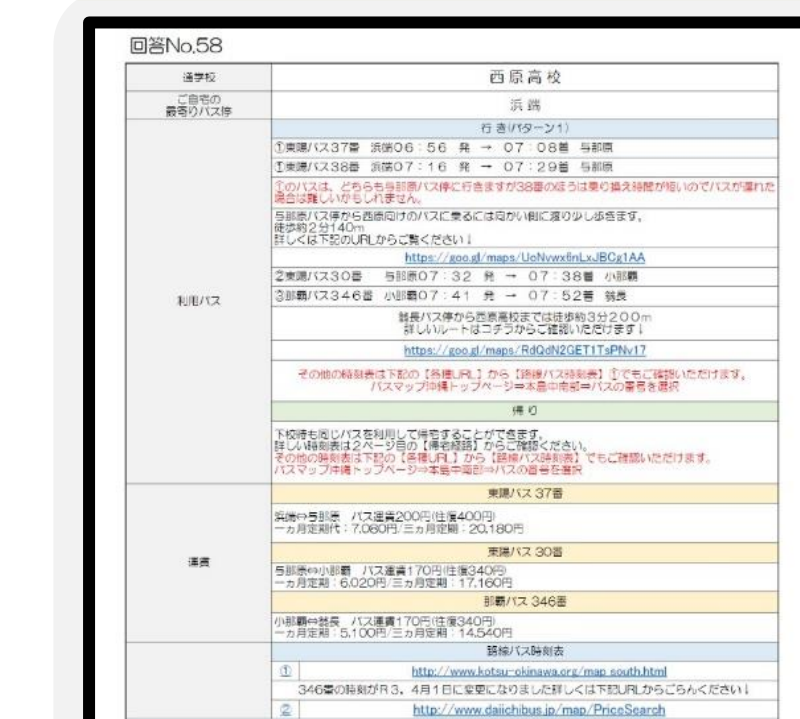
回答No.58

| 通学校 | 西原高校 |
|---|---|
| ご自宅の最寄りバス停 | 浜端 |
| 利用バス | 行き(パターン1) |
| | ①東陽バス37番　浜端06：56　発 → 07：08着　与那原 |
| | ①東陽バス38番　浜端07：16　発 → 07：29着　与那原 |
| | ①のバスは、どちらも与那原バス停に行きますが38番のほうは乗り換え時間が短いのでバスが遅れた場合は難しいかもしれません。 |
| | 与那原バス停から西原向けのバスに乗るには向かい側に渡り少し歩きます。徒歩約2分140m 詳しくは下記のURLからご覧ください↓ |
| | https://goo.gl/maps/UoNvwx6nLxJBCg1AA |
| | ②東陽バス30番　与那原07：32　発 → 07：38着　小那覇 |
| | ③那覇バス346番　小那覇07：41　発 → 07：52着　翁長 |
| | 翁長バス停から西原高校までは徒歩約3分200m 詳しいルートはコチラからご確認いただけます↓ |
| | https://goo.gl/maps/RdQdN2GET1TsPNv17 |
| | その他の時刻表は下記の【各種URL】から【路線バス時刻表】①でもご確認いただけます。バスマップ沖縄トップページ⇒本島中南部⇒バスの番号を選択 |
| | 帰り |
| | 下校時も同じバスを利用して帰宅することができます。詳しい時刻表は2ページ目の【帰宅経路】からご確認ください。その他の時刻表は下記の【各種URL】から【路線バス時刻表】でもご確認いただけます。バスマップ沖縄トップページ⇒本島中南部⇒バスの番号を選択 |
| 運賃 | 東陽バス 37番 |
| | 浜端⇔与那原　バス運賃200円(往復400円) 一カ月定期代：7,060円/三カ月定期：20,180円 |
| | 東陽バス 30番 |
| | 与那原⇔小那覇　バス運賃170円(往復340円) 一カ月定期：6,020円/三カ月定期：17,160円 |
| | 那覇バス 346番 |
| | 小那覇⇔翁長　バス運賃170円(往復340円) 一カ月定期：5,100円/三カ月定期：14,540円 |
| | 路線バス時刻表 |
| | ①　http://www.kotsu-okinawa.org/map south.html |
| | 346番の時刻がR3．4月1日に変更になりました詳しくは下記URLからごらんください↓ |
| | ②　http://www.daiichibus.jp/map/PriceSearch |